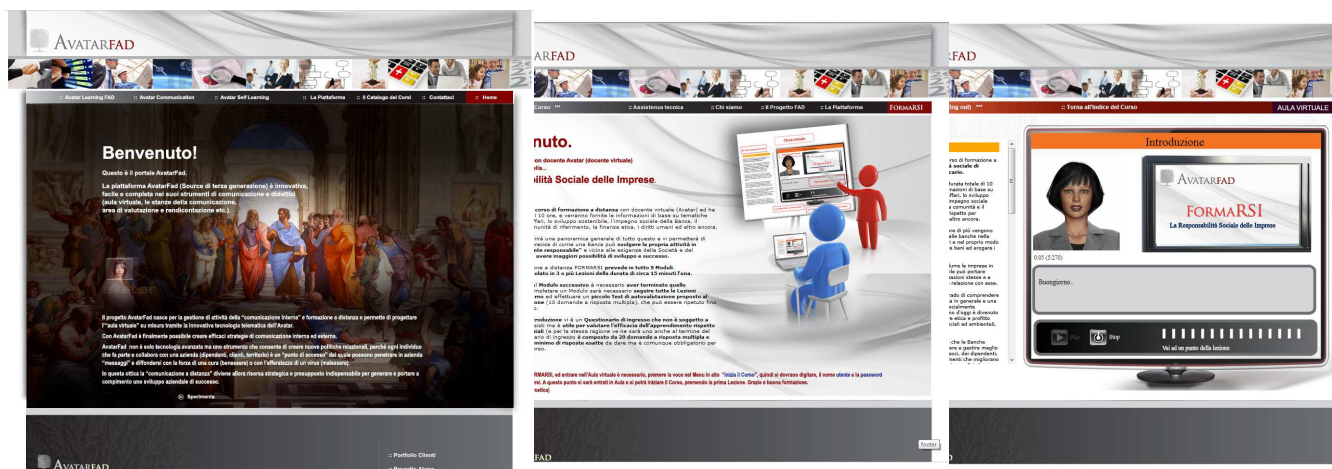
AVATARFAD

:: Avatar Learning FAD :: Avatar Communication :: Avatar Self Learning :: La Piattaforma :: Il Catalogo dei Corsi :: Contattaci :: Home

Benvenuto!

Questo è il portale AvatarFad.

La piattaforma AvatarFad (Source di terza generazione) è innovativa, facile e completa nei suoi strumenti di comunicazione e didattici (aula virtuale, le stanze della comunicazione, area di valutazione e rendicontazione etc.).

Il progetto AvatarFad nasce per la gestione di attività della "comunicazione interna" e formazione a distanza e permette di progettare l'"aula virtuale" su misura tramite la innovativa tecnologia telematica dell'Avatar.

Con AvatarFad è finalmente possibile creare efficaci strategie di comunicazione interna ed esterna.

AvatarFad non è solo tecnologia avanzata ma uno strumento che consente di creare nuove politiche relazionali, perché ogni individuo che fa parte e collabora con una azienda (dipendenti, clienti, territorio) è un "punto di accesso" dal quale possono penetrare in azienda "messaggi" e diffondersi con la forza di una cura (benessere) o con l'efficacia di un virus (malessere).

In questa ottica la "comunicazione a distanza" diviene allora risorsa strategica e presupposto indispensabile per generare e portare a compimento uno sviluppo aziendale di successo.

Sperimenta

:: Portfolio Clienti

AVATARFAD

ARFAD

Corso ··· :: Assistenza tecnica :: Chi siamo :: Il Progetto FAD :: La Piattaforma FORMARSI

nuto.

con docente Avatar (docente virtuale)

bilità Sociale delle Imprese

corso di formazione a distanza con docente virtuale (Avatar) ed ha i 10 ore, e verranno fornite le informazioni di base su tematiche ffari, lo sviluppo sostenibile, l'impegno sociale della Banca, il munità di riferimento, la finanza etica, i diritti umani ed altre ancora.

rirà una panoramica generale di tutto questo e vi permetterà di rtenda di come una Banca può svolgere la propria attività in ialmente responsabile" e vicina alle esigenze della Società e del avere maggiori possibilità di sviluppo e successo.

me a distanza FORMARSI prevede in tutto 9 Moduli olato in 3 o più Lezioni della durata di circa 15 minuti l'una.

il Modulo successivo è necessario aver terminato quello mpletare un Modulo sarà necessario seguire tutte le Lezioni mo ed effettuare un piccolo Test di autovalutazione proposto al ose (10 domande a risposta multipla), che può essere ripetuto fino

troduzione vi è un Questionario di ingresso che non è soggetto a ssti ma è utile per valutare l'efficacia dell'apprendimento rispetto iali (e per la stessa ragione ve ne sarà uno anche al termine del rio di ingresso è composto da 20 domande a risposta multipla e minimo di risposte esatte da dare ma è comunque obbligatorio per

FORMARSI, ed entrare nell'Aula virtuale è necessario, premere la voce nel Menu in alto "Inizia il Corso", quindi si dovranno digitare, il nome utente e la password rsi. A questo punto si sarà entrati in Aula e si potrà iniziare il Corso, premendo la prima Lezione. Grazie e buona formazione.

footer

FAD

ARFAD

log out) ··· :: Torna all'Indice del Corso AULA VIRTUALE

Introduzione

AVATARFAD

FORMARSI

La Responsabilità Sociale delle Imprese

0:05 (5/270)

Buongiorno...

Play Stop

Vai ad un punto della lezione

FAD